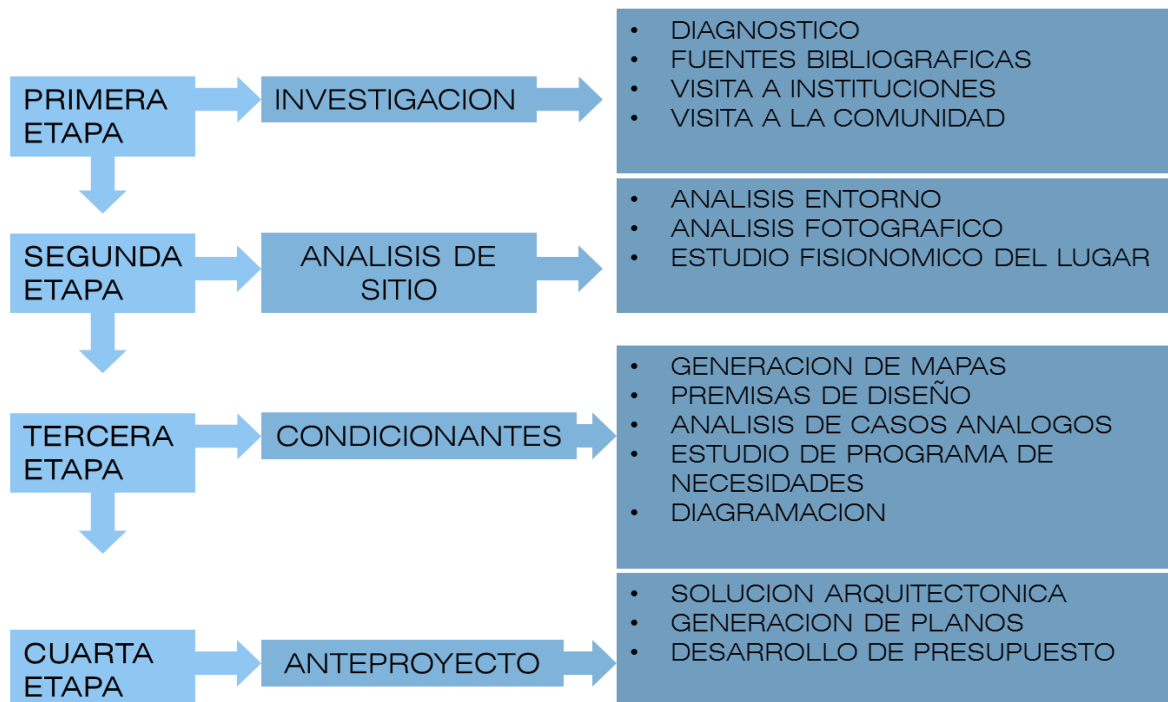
PRIMERA ETAPA

INVESTIGACION

- DIAGNOSTICO
- FUENTES BIBLIOGRAFICAS
- VISITA A INSTITUCIONES
- VISITA A LA COMUNIDAD

SEGUNDA ETAPA

ANALISIS DE SITIO

- ANALISIS ENTORNO
- ANALISIS FOTOGRAFICO
- ESTUDIO FISIONOMICO DEL LUGAR

TERCERA ETAPA

CONDICIONANTES

- GENERACION DE MAPAS
- PREMISAS DE DISEÑO
- ANALISIS DE CASOS ANALOGOS
- ESTUDIO DE PROGRAMA DE NECESIDADES
- DIAGRAMACION

CUARTA ETAPA

ANTEPROYECTO

- SOLUCION ARQUITECTONICA
- GENERACION DE PLANOS
- DESARROLLO DE PRESUPUESTO